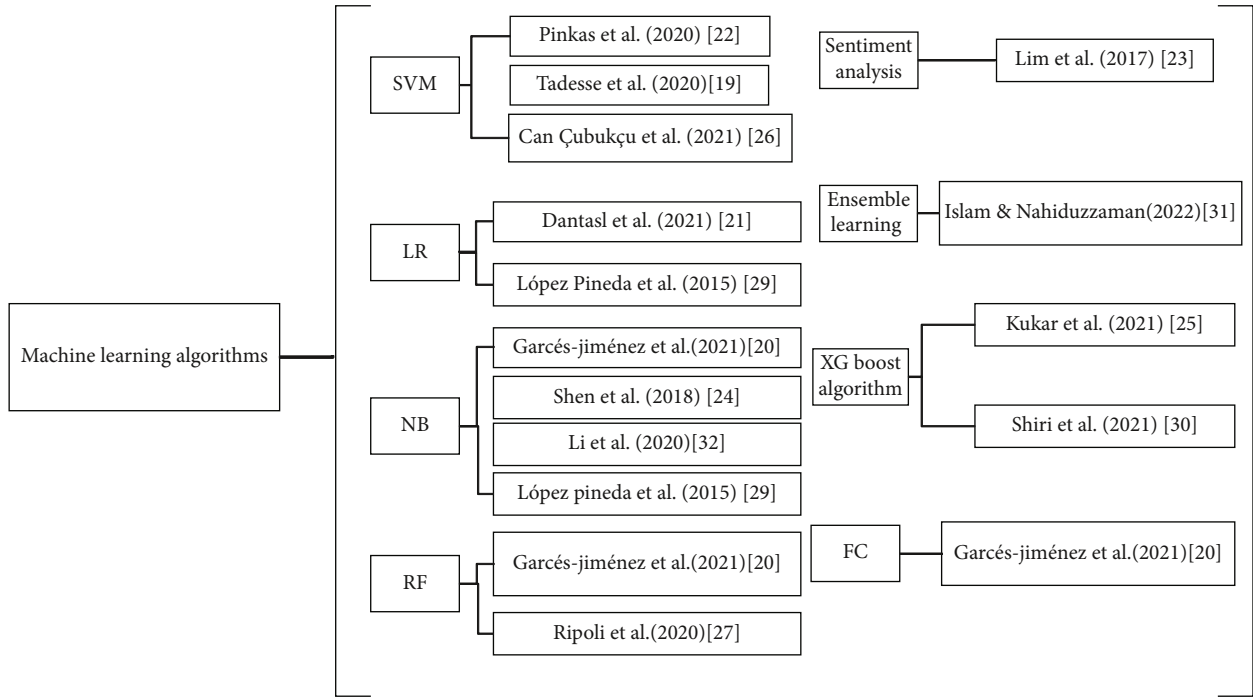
Machine learning algorithms

SVM

Pinkas et al. (2020) [22]

Tadesse et al. (2020)[19]

Can Çubukçu et al. (2021) [26]

LR

Dantasl et al. (2021) [21]

López Pineda et al. (2015) [29]

NB

Garcés-jiménez et al.(2021)[20]

Shen et al. (2018) [24]

Li et al. (2020)[32]

López pineda et al. (2015) [29]

RF

Garcés-jiménez et al.(2021)[20]

Ripoli et al.(2020)[27]

Sentiment analysis

Lim et al. (2017) [23]

Ensemble learning

Islam & Nahiduzzaman(2022)[31]

XG boost algorithm

Kukar et al. (2021) [25]

Shiri et al. (2021) [30]

FC

Garcés-jiménez et al.(2021)[20]